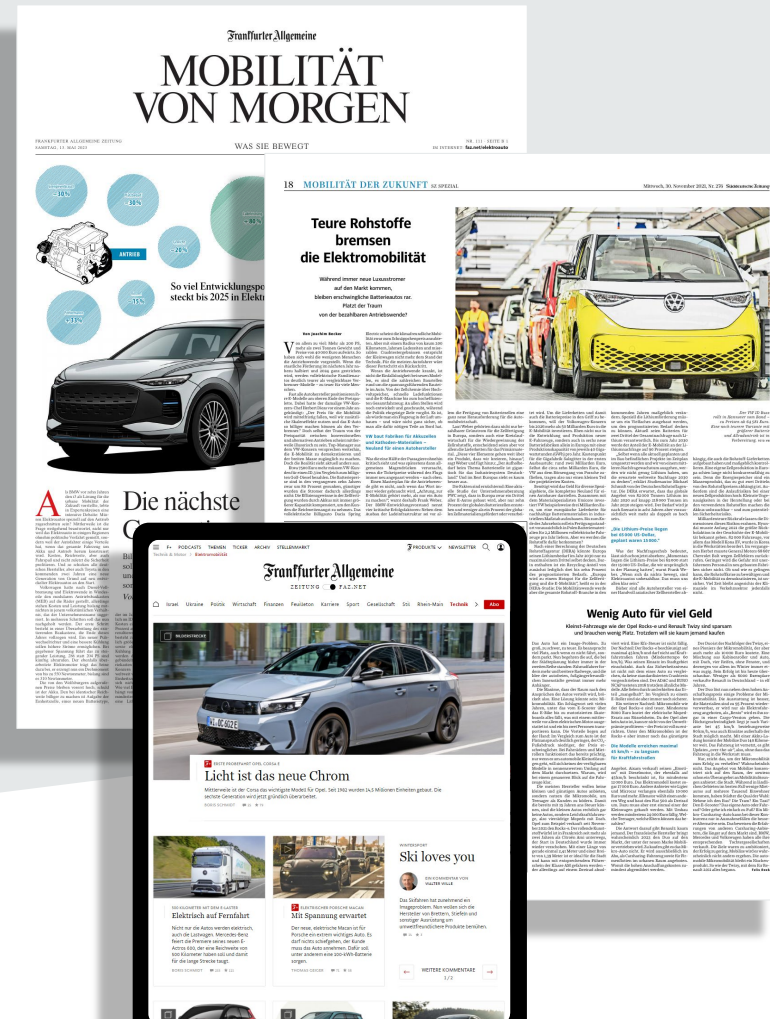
Frankfurter Allgemeine

MOBILITÄT VON MORGEN

FRANKFURTER ALLGEMEINE ZEITUNG
SAMSTAG, 13. MAI 2023

WAS SIE BEWEGT

So viel Entwicklungsp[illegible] steckt bis 2025 in Elek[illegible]

Die nächste

18 MOBILITÄT DER ZUKUNFT

Mittwoch, 30. November 2022, Nr. 279 Frankfurter Allgemeine Zeitung

Teure Rohstoffe bremsen die Elektromobilität

Während immer neue Luxusstromer auf den Markt kommen, bleiben erschwingliche Batterieautos rar. Platzt der Traum von der bezahlbaren Antriebswende?

Wenig Auto für viel Geld

Kleinst-Fahrzeuge wie der Opel Rocks-e und Renault Twizy sind sparsam und brauchen wenig Platz. Trotzdem will sie kaum jemand kaufen

Die nächste Modelle ermitteln maximal 45 km/h – zu langsam für Kraftfahrstraßen

PODCASTS THEMEN TICKER ARCHIV STELLENMARKT
PRODUKTE NEWSLETTER Abo

Technik & Motor > Elektromobilität

Frankfurter Allgemeine
ZEITUNG • F.A.Z.NET

Israel Ukraine Politik Wirtschaft Finanzen Feuilleton Karriere Sport Gesellschaft Stil Rhein-Main Technik

Licht ist das neue Chrom

Mittlerweile ist der Corsa das wichtigste Modell für Opel. Seit 1982 wurden 14,5 Millionen Einheiten gebaut. Die sechste Generation wird jetzt gründlich überarbeitet.

Ski loves you

Das Schlittern hat zumindest ein Imageproblem. Nun wollen sich die Hersteller von Brettern, Skifellen und sonstiger Ausrüstung um umweltfreundliche Produkte bemühen.

Elektrisch auf Fernfahrt

Nicht nur die Autos werden elektrisch, auch die Lastwagen. Mercedes-Benz fleiert die Premiere seines neuen E-Actros 600, der eine Reichweite von 500 Kilometer haben soll und damit für die lange Strecke taugt.

Mit Spannung erwartet

Der neue, elektrische Macan ist für Porsche ein extrem wichtiges Auto. Es darf nichts schiefgehen, der Kunde muss das Auto annehmen. Dafür soll unter anderem eine 100-kWh-Batterie sorgen.

WEITERE KOMMENTARE
1/2